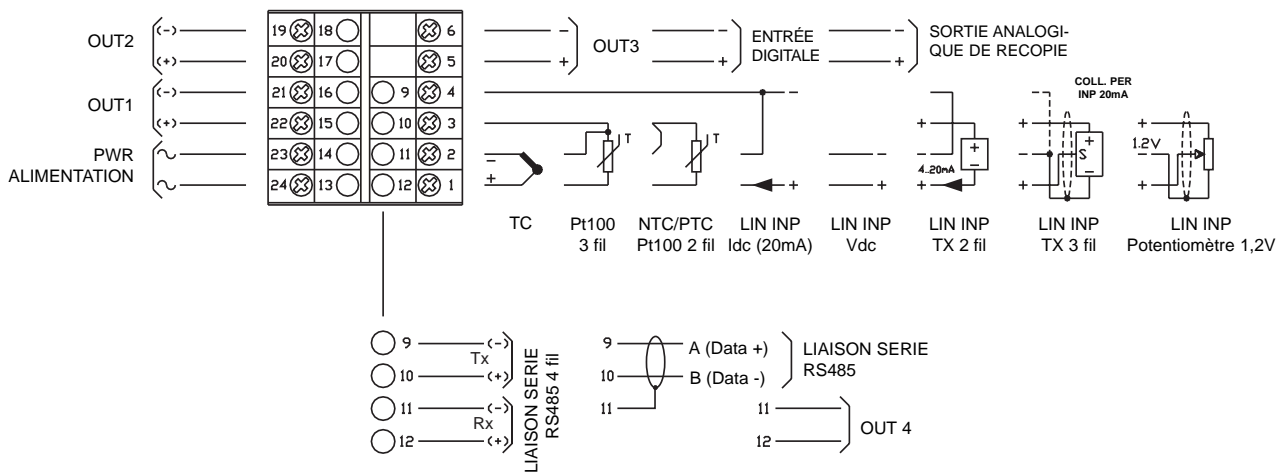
OUT2
(-)
(+)
19 18 6
20 17 5
OUT1
(-)
(+)
21 16 9 4
22 15 10 3
PWR
ALIMENTATION
23 14 11 2
24 13 12 1

-
+
OUT3
-
+
ENTRÉE DIGITALE
-
+
SORTIE ANALOGIQUE DE RECOPIE

COLL. PER INP 20mA

T
T
-
+
+
+
-
+
+
4..20mA
+
-
+
+
-
+
S
-
1.2V
+
+

TC
Pt100 3 fil
NTC/PTC Pt100 2 fil
LIN INP Idc (20mA)
LIN INP Vdc
LIN INP TX 2 fil
LIN INP TX 3 fil
LIN INP Potentiomètre 1,2V

9 (-)
Tx
10 (+)
11 (-)
Rx
12 (+)
LIAISON SERIE RS485 4 fil

9 A (Data +)
10 B (Data -)
11
LIAISON SERIE RS485

11
12
OUT 4